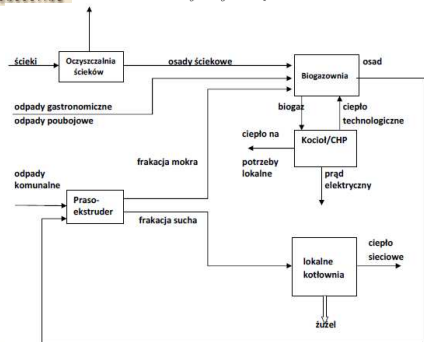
ścieki

Oczyszczalnia ścieków

osady ściekowe

Biogazownia

osad

odpady gastronomiczne

odpady poubojowe

biogaz

ciepło technologiczne

ciepło na potrzeby lokalne

Kocioł/CHP

prąd elektryczny

frakcja mokra

odpady komunalne

Praso-ekstruder

frakcja sucha

lokalne kotłownia

ciepło sieciowe

żużel